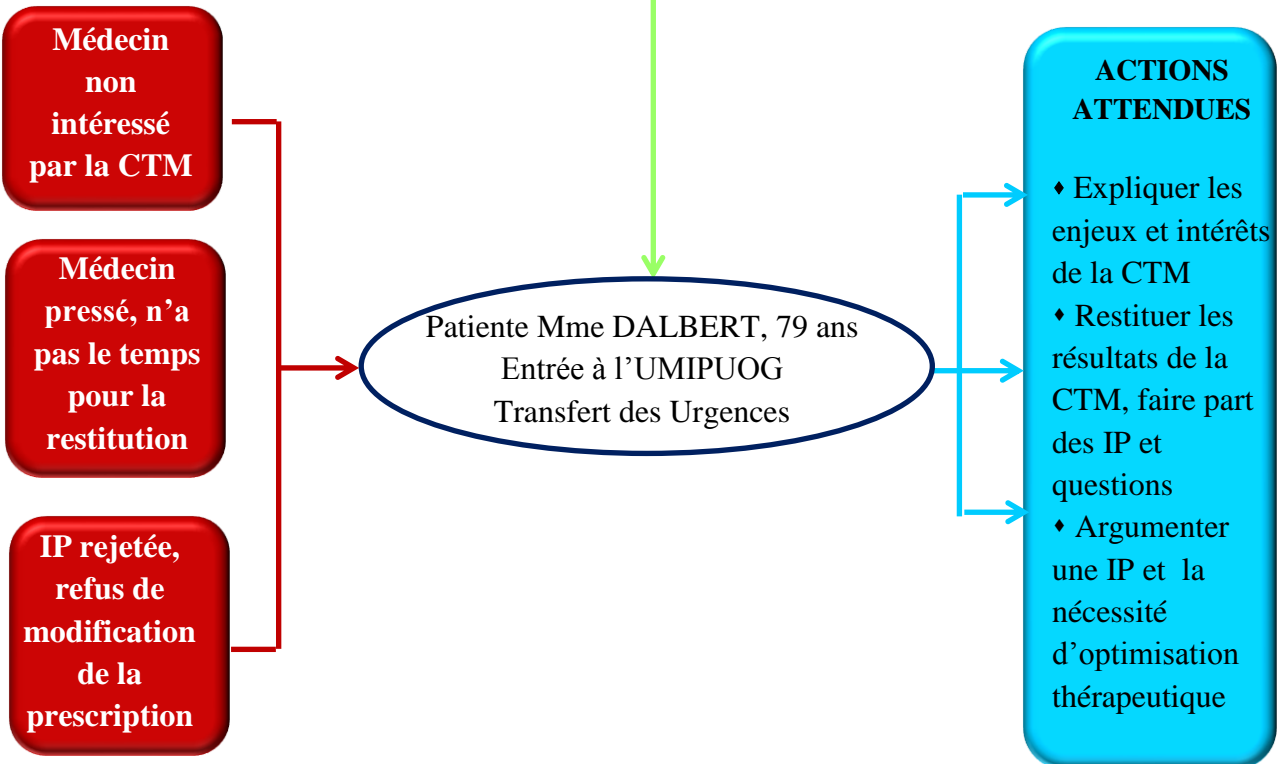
Médecin non intéressé par la CTM

Médecin pressé, n'a pas le temps pour la restitution

IP rejetée, refus de modification de la prescription

Patiente Mme DALBERT, 79 ans
Entrée à l'UMIPUOG
Transfert des Urgences

ACTIONS ATTENDUES

♦ Expliquer les enjeux et intérêts de la CTM
♦ Restituer les résultats de la CTM, faire part des IP et questions
♦ Argumenter une IP et la nécessité d'optimisation thérapeutique